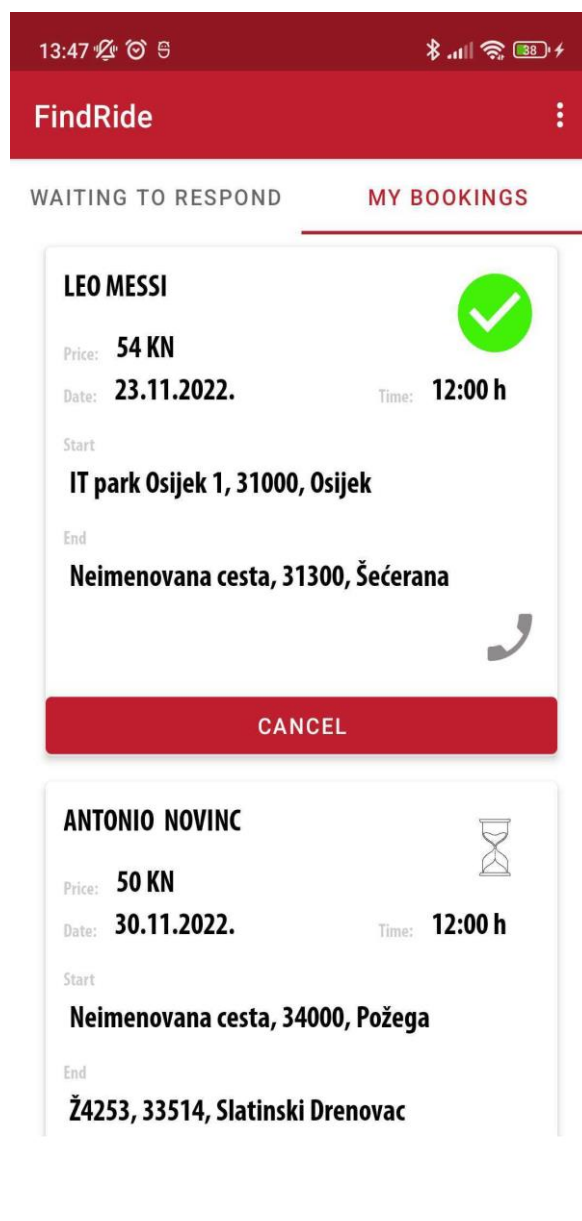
13:47 38

FindRide

WAITING TO RESPOND
MY BOOKINGS

LEO MESSI

Price: 54 KN

Date: 23.11.2022.
Time: 12:00 h

Start
IT park Osijek 1, 31000, Osijek

End
Neimenovana cesta, 31300, Šećerana

CANCEL

ANTONIO NOVINC

Price: 50 KN

Date: 30.11.2022.
Time: 12:00 h

Start
Neimenovana cesta, 34000, Požega

End
Ž4253, 33514, Slatinski Drenovac